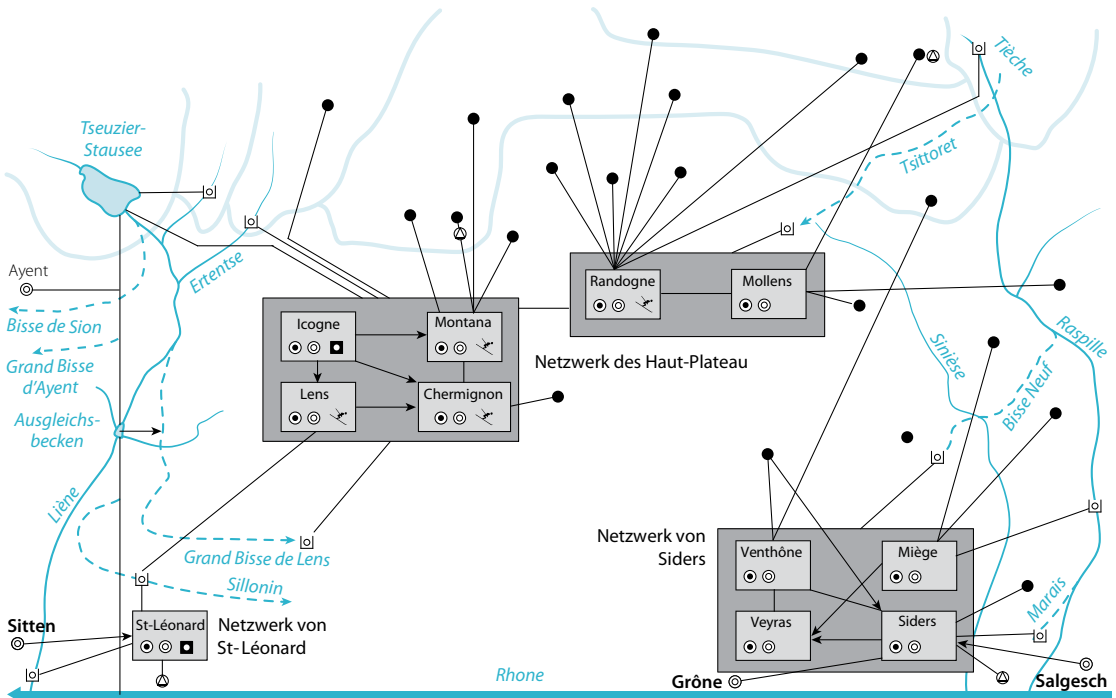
Tseuzier-Stausee

Tièche

Tsittoret

Ayent

Bisse de Sion

Grand Bisse d'Ayent

Ertentse

Ausgleichs-becken

Liène

Icogne

Montana

Lens

Chermignon

Randogne

Mollens

Netzwerk des Haut-Plateau

Sinièse

Raspille

Bisse Neuf

Grand Bisse de Lens

Sillonin

Netzwerk von Siders

Venthône

Miège

Veyras

Siders

Marais

Sitten

St-Léonard

Netzwerk von St-Léonard

Rhone

Grône

Salgesch